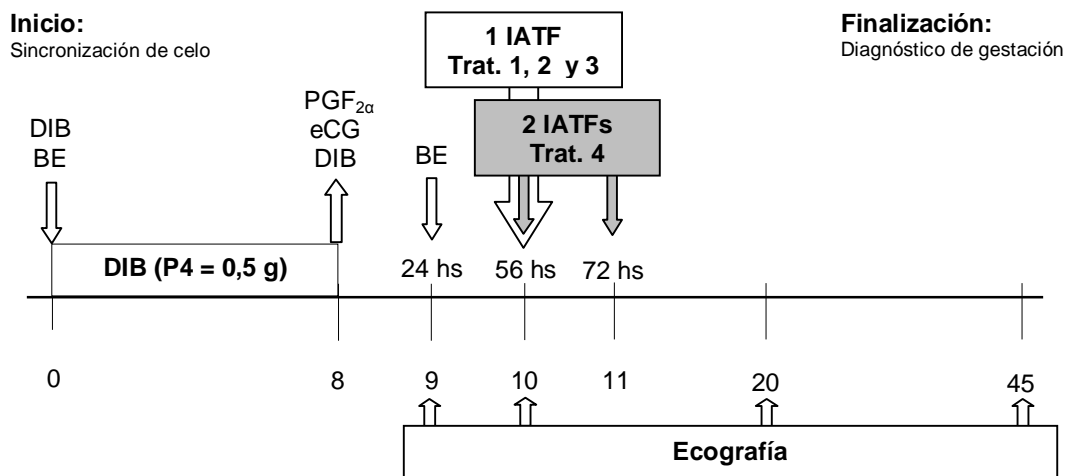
**Inicio:**
Sincronización de celo

1 IATF
Trat. 1, 2 y 3

**Finalización:**
Diagnóstico de gestación

DIB
BE

$PGF_{2\alpha}$
eCG
DIB

BE

2 IATFs
Trat. 4

DIB (P4 = 0,5 g)

24 hs

56 hs

72 hs

0

8

9

10

11

20

45

Ecografía